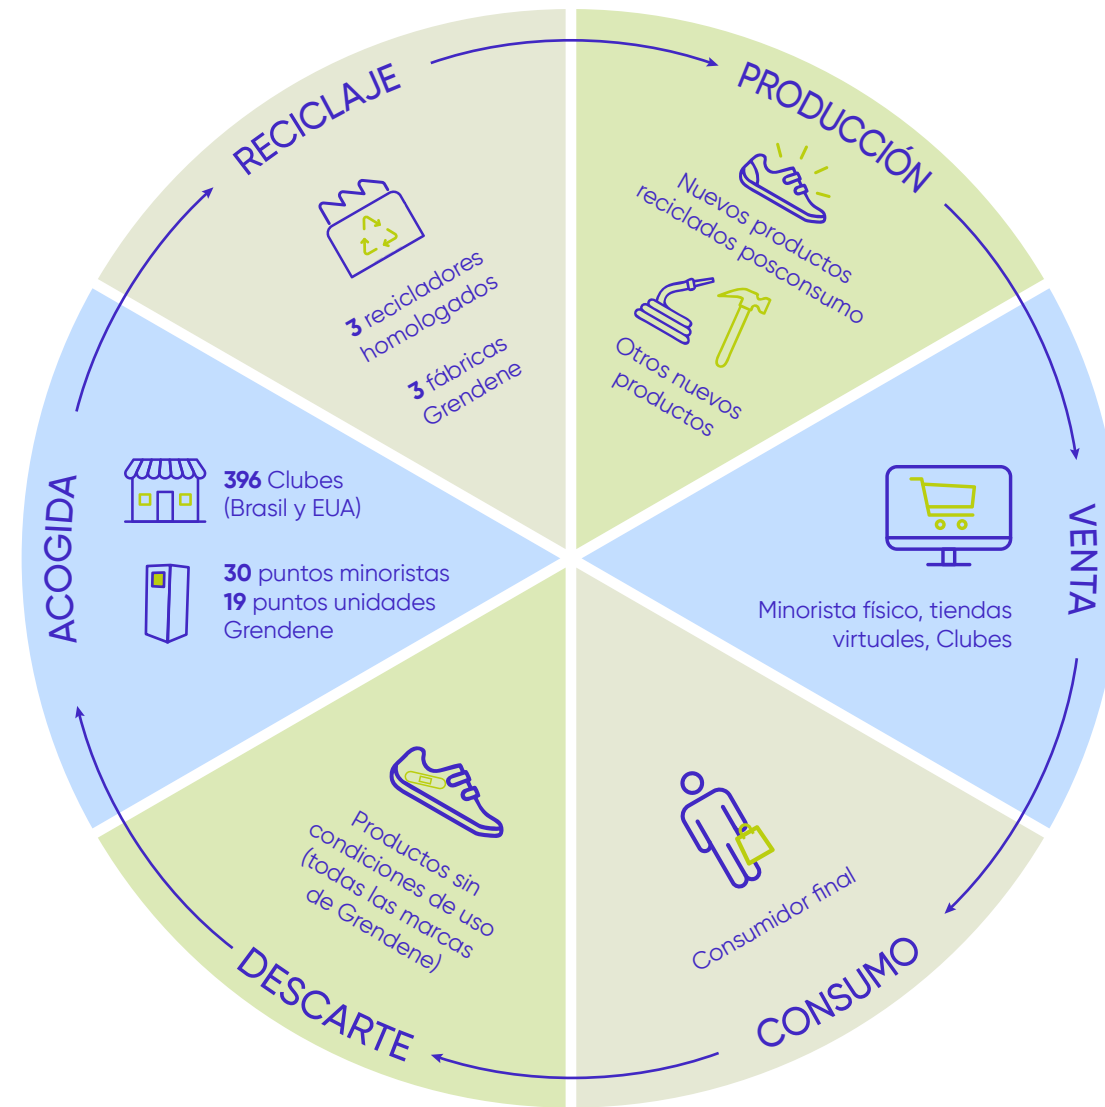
RECICLAJE

3 recicladores homologados

3 fábricas Grendene

PRODUCCIÓN

Nuevos productos reciclados posconsumo

Otros nuevos productos

VENTA

Minorista físico, tiendas virtuales, Clubes

CONSUMO

Consumidor final

DESCARTE

Productos sin condiciones de uso (todas las marcas de Grendene)

ACOGIDA

396 Clubes (Brasil y EUA)

30 puntos minoristas
19 puntos unidades Grendene